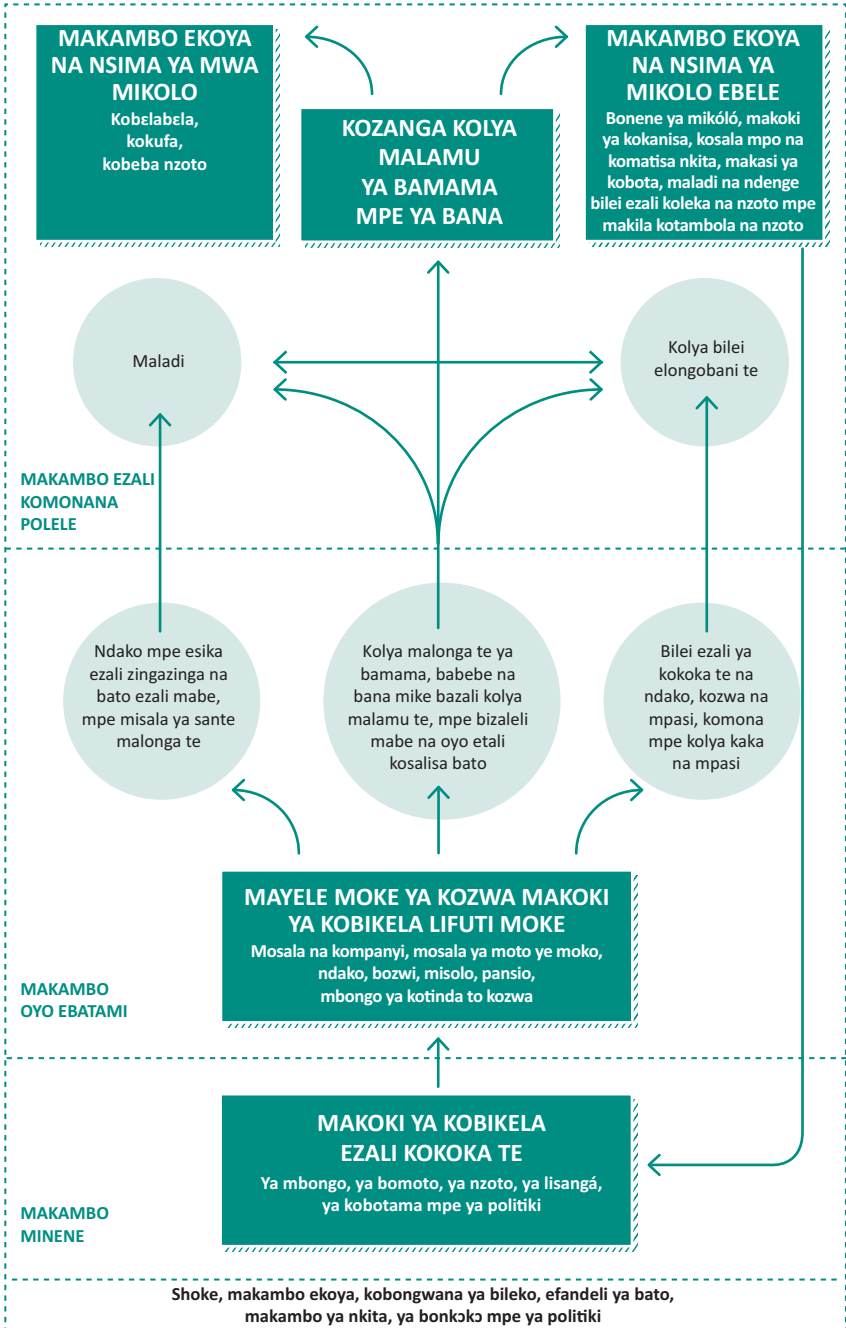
MAKAMBO EKOYA NA NSIMA YA MWA MIKOLO
Kobɛlabɛla, kokufa, kobeba nzoto

KOZANGA KOLYA MALAMU YA BAMAMA MPE YA BANA

MAKAMBO EKOYA NA NSIMA YA MIKOLO EBELE
Bonene ya mikóló, makoki ya kokanisa, kosala mpo na komatisa nkita, makasi ya kobota, maladi na ndenge bilei ezali koleka na nzoto mpe makila kotambola na nzoto

Maladi

Kolya bilei elongobani te

MAKAMBO EZALI KOMONANA POLELE

Ndako mpe esika ezali zingazinga na bato ezali mabe, mpe misala ya sante malonga te

Kolya malonga te ya bamama, babebe na bana mike bazali kolya malamu te, mpe bizaleli mabe na oyo etali kosalisa bato

Bilei ezali ya kokoka te na ndako, kozwa na mpasi, komona mpe kolya kaka na mpasi

MAYELE MOKE YA KOZWA MAKOKI YA KOBIKELA LIFUTI MOKE
Mosala na kompanyi, mosala ya moto ye moko, ndako, bozwi, misolo, pansio, mbongo ya kotinda to kozwa

MAKAMBO OYO EBATAMI

MAKOKI YA KOBIKELA EZALI KOKOKA TE
Ya mbongo, ya bomoto, ya nzoto, ya lisangá, ya kobotama mpe ya politiki

MAKAMBO MINENE

Shoke, makambo ekoya, kobongwana ya bileko, efandeli ya bato, makambo ya nkita, ya bonkɔkɔ mpe ya politiki